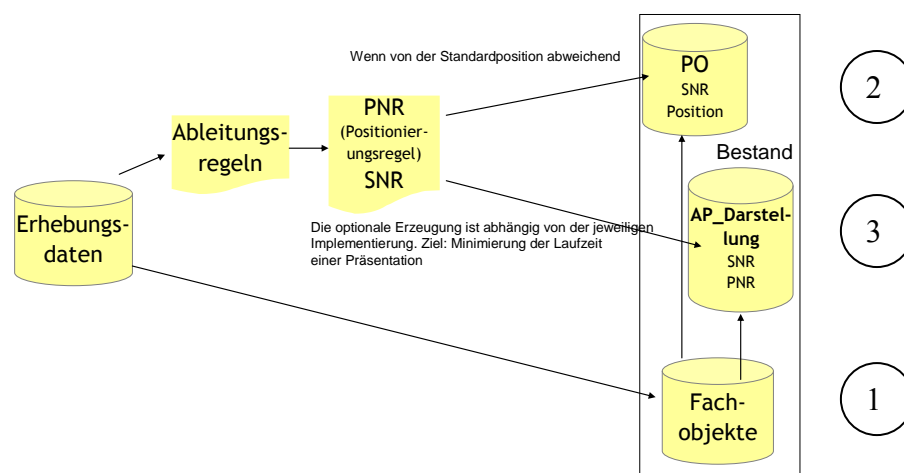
Wenn von der Standardposition abweichend

PO
SNR
Position

2

Ableitungs-regeln

PNR
(Positionier-ungsregel)
SNR

Bestand

Erhebungs-daten

AP_Darstellung
SNR
PNR

3

Die optionale Erzeugung ist abhängig von der jeweiligen Implementierung. Ziel: Minimierung der Laufzeit einer Präsentation

Fach-objekte

1